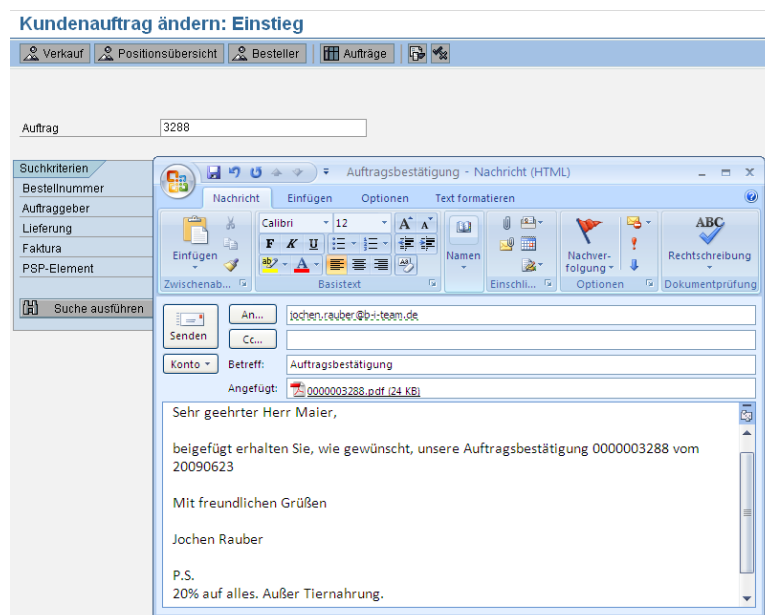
Kundenauftrag ändern: Einstieg

Verkauf | Positionsübersicht | Besteller | Aufträge

Auftrag 3288

Suchkriterien
Bestellnummer
Auftraggeber
Lieferung
Faktura
PSP-Element

Suche ausführen

Auftragsbestätigung - Nachricht (HTML)

Nachricht | Einfügen | Optionen | Text formatieren

Einfügen | Calibri | 12 | F K U | Namen | Nachverfolgung | Rechtschreibung
Zwischenab... | Basistext | Einschli... | Optionen | Dokumentprüfung

Senden | An... | jochen.rauber@b-i-team.de
Cc...
Konto | Betreff: | Auftragsbestätigung
Angefügt: | 0000003288.pdf (24 KB)

Sehr geehrter Herr Maier,

beigefügt erhalten Sie, wie gewünscht, unsere Auftragsbestätigung 0000003288 vom 20090623

Mit freundlichen Grüßen

Jochen Rauber

P.S.
20% auf alles. Außer Tiernahrung.